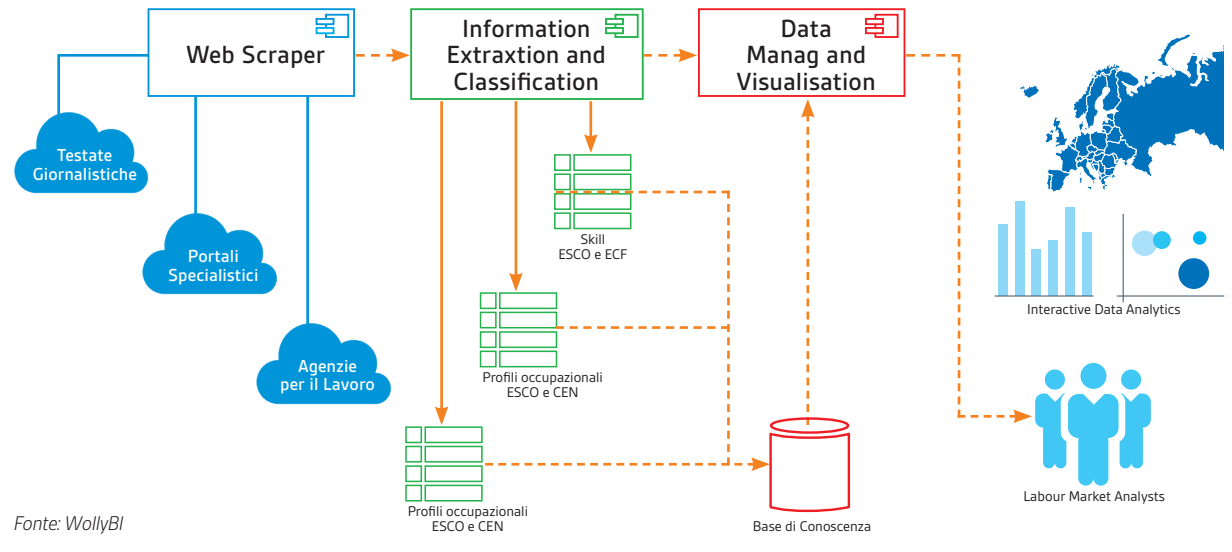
Web Scraper

Information Extraxtion and Classification

Data Manag and Visualisation

Testate Giornalistiche

Portali Specialistici

Agenzie per il Lavoro

Skill
ESCO e ECF

Profili occupazionali
ESCO e CEN

Profili occupazionali
ESCO e CEN

Base di Conoscenza

Interactive Data Analytics

Labour Market Analysts

Fonte: WollyBI